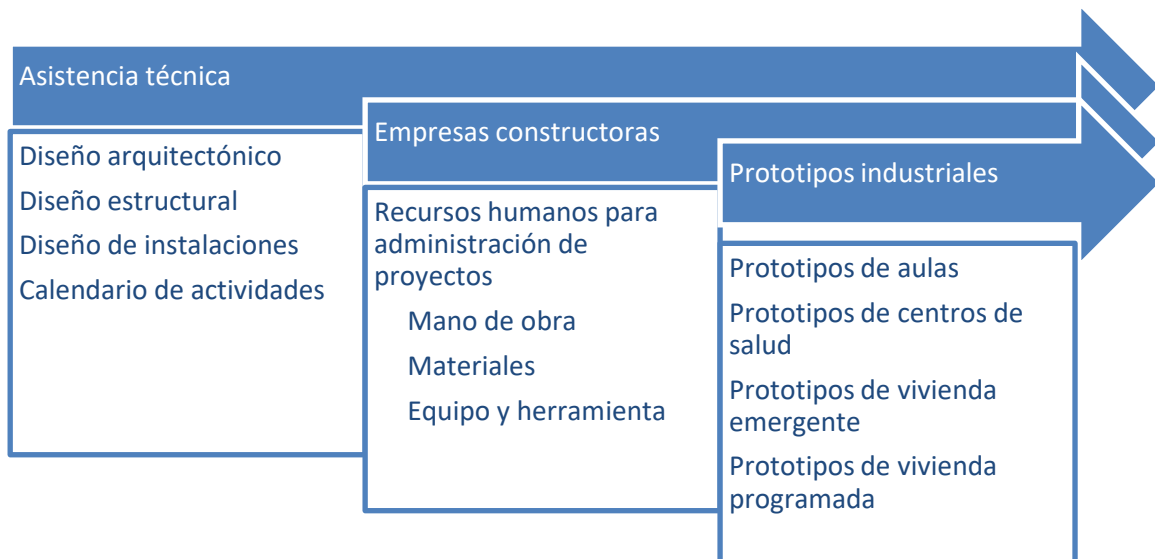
Asistencia técnica

Diseño arquitectónico
Diseño estructural
Diseño de instalaciones
Calendario de actividades

Empresas constructoras

Recursos humanos para administración de proyectos
Mano de obra
Materiales
Equipo y herramienta

Prototipos industriales

Prototipos de aulas
Prototipos de centros de salud
Prototipos de vivienda emergente
Prototipos de vivienda programada